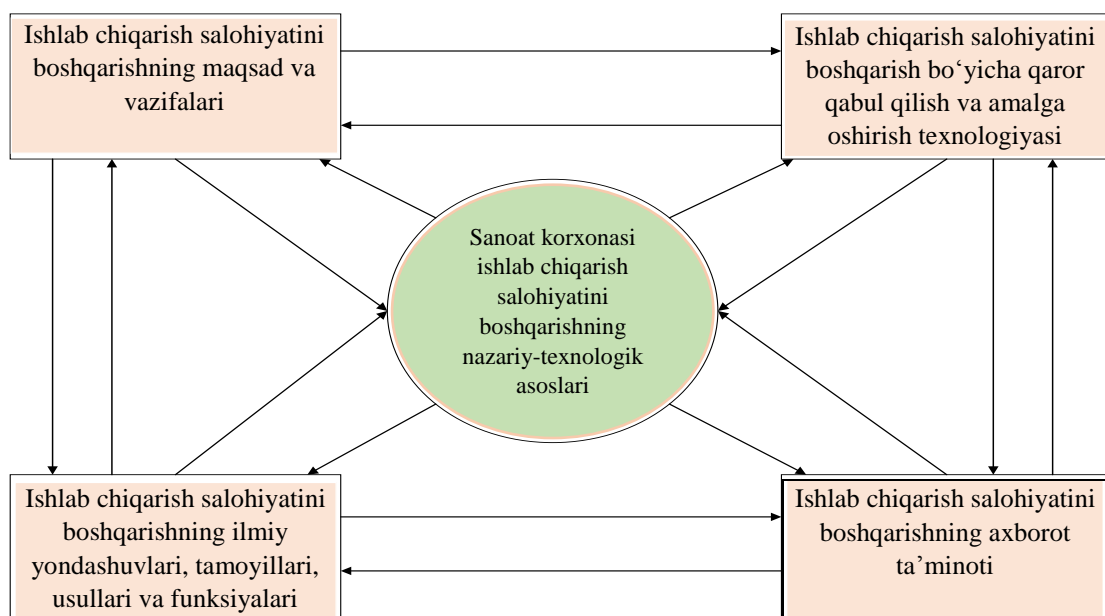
Ishlab chiqarish salohiyatini boshqarishning maqsad va vazifalari

Ishlab chiqarish salohiyatini boshqarish bo‘yicha qaror qabul qilish va amalga oshirish texnologiyasi

Sanoat korxonasi ishlab chiqarish salohiyatini boshqarishning nazariy-texnologik asoslari

Ishlab chiqarish salohiyatini boshqarishning ilmiy yondashuvlari, tamoyillari, usullari va funksiyalari

Ishlab chiqarish salohiyatini boshqarishning axborot ta’minoti